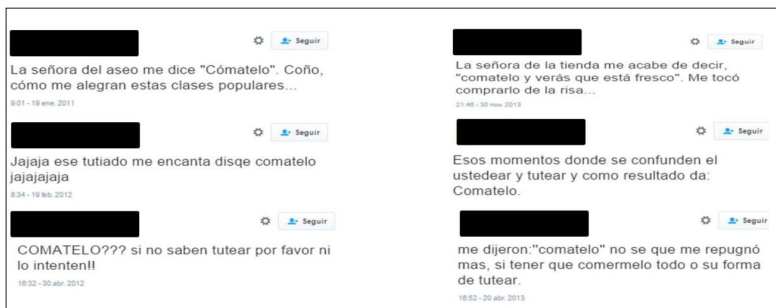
Seguir

La señora del aseo me dice "Cómatelo". Coño, cómo me alegran estas clases populares...

9:01 - 19 ene. 2011

Seguir

Jajaja ese tutiado me encanta disqe comatelo jajajajaja

8:34 - 19 feb. 2012

Seguir

COMATELO??? si no saben tutear por favor ni lo intenten!!

18:32 - 30 abr. 2012

Seguir

La señora de la tienda me acabe de decir, "comatelo y verás que está fresco". Me tocó comprarlo de la risa...

21:48 - 30 nov. 2013

Seguir

Esos momentos donde se confunden el ustedear y tutear y como resultado da: Comatelo.

Seguir

me dijeron:"comatelo" no se que me repugnó mas, si tener que comermelo todo o su forma de tutear.

18:52 - 20 abr. 2013